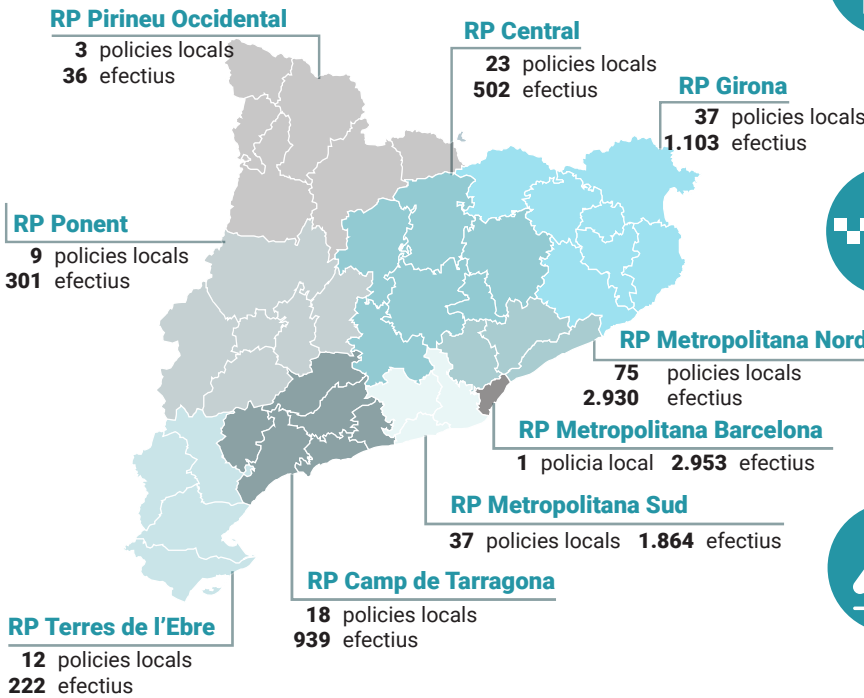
RP Pirineu Occidental
3 policies locals
36 efectius

RP Central
23 policies locals
502 efectius

RP Girona
37 policies locals
1.103 efectius

RP Ponent
9 policies locals
301 efectius

RP Metropolitana Nord
75 policies locals
2.930 efectius

RP Metropolitana Barcelona
1 policia local 2.953 efectius

RP Metropolitana Sud
37 policies locals 1.864 efectius

RP Camp de Tarragona
18 policies locals
939 efectius

RP Terres de l'Ebre
12 policies locals
222 efectius